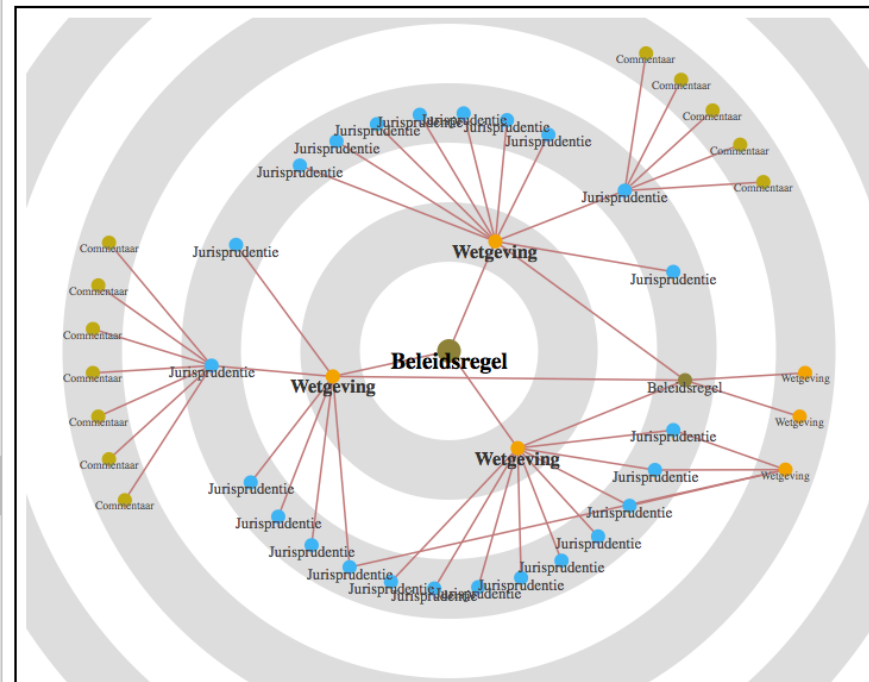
Commentaar
Commentaar
Commentaar
Commentaar
Commentaar
Jurisprudentie
Jurisprudentie
Jurisprudentie
Jurisprudentie
Jurisprudentie
Jurisprudentie
Jurisprudentie
Jurisprudentie
Jurisprudentie
Wetgeving
Jurisprudentie
Commentaar
Jurisprudentie
Commentaar
Commentaar
Commentaar
Jurisprudentie
Beleidsregel
Beleidsregel
Wetgeving
Wetgeving
Commentaar
Wetgeving
Commentaar
Commentaar
Jurisprudentie
Wetgeving
Wetgeving
Jurisprudentie
Jurisprudentie
Jurisprudentie
Jurisprudentie
Jurisprudentie
Jurisprudentie
Jurisprudentie
Jurisprudentie
Jurisprudentie
Jurisprudentie
Jurisprudentie
Jurisprudentie
Jurisprudentie
Jurisprudentie